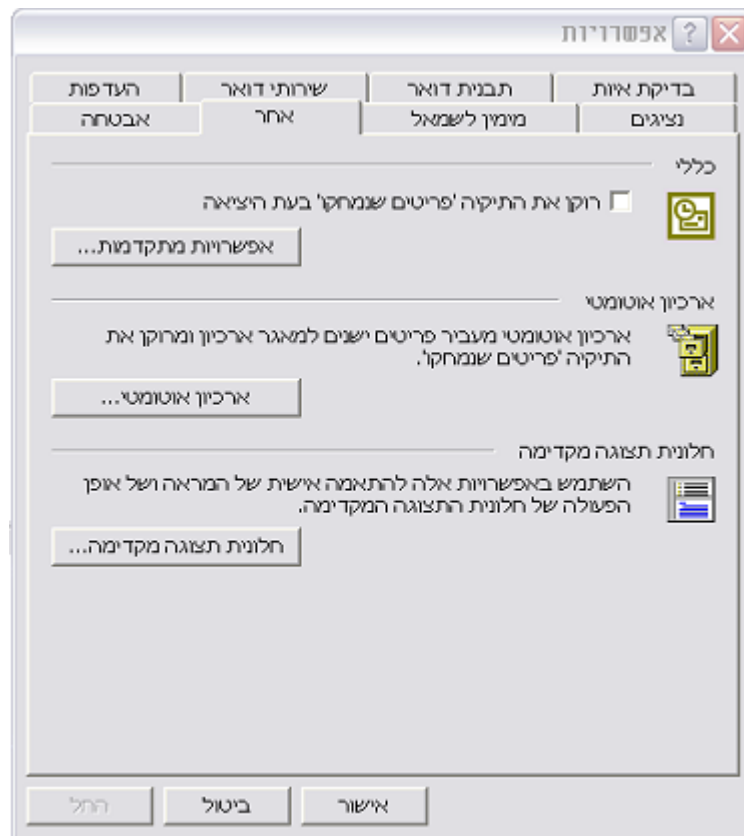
אפשרויות ? X

בדיקת איות | תבנית דואר | שירותי דואר | העדפות
נציגים | מיון לשמאל | אחר | אבטחה

כללי

רוקן את התיקיה 'פריטים שנמחקו' בעת היציאה

אפשרויות מתקדמות...

ארכיון אוטומטי

ארכיון אוטומטי מעביר פריטים ישנים למאגר ארכיון ומרוקן את התיקיה 'פריטים שנמחקו'.

ארכיון אוטומטי...

חלונית תצוגה מקדימה

השתמש באפשרויות אלה להתאמה אישית של המראה ושל אופן הפעולה של חלונית התצוגה המקדימה.

חלונית תצוגה מקדימה...

אישור | ביטול | החל